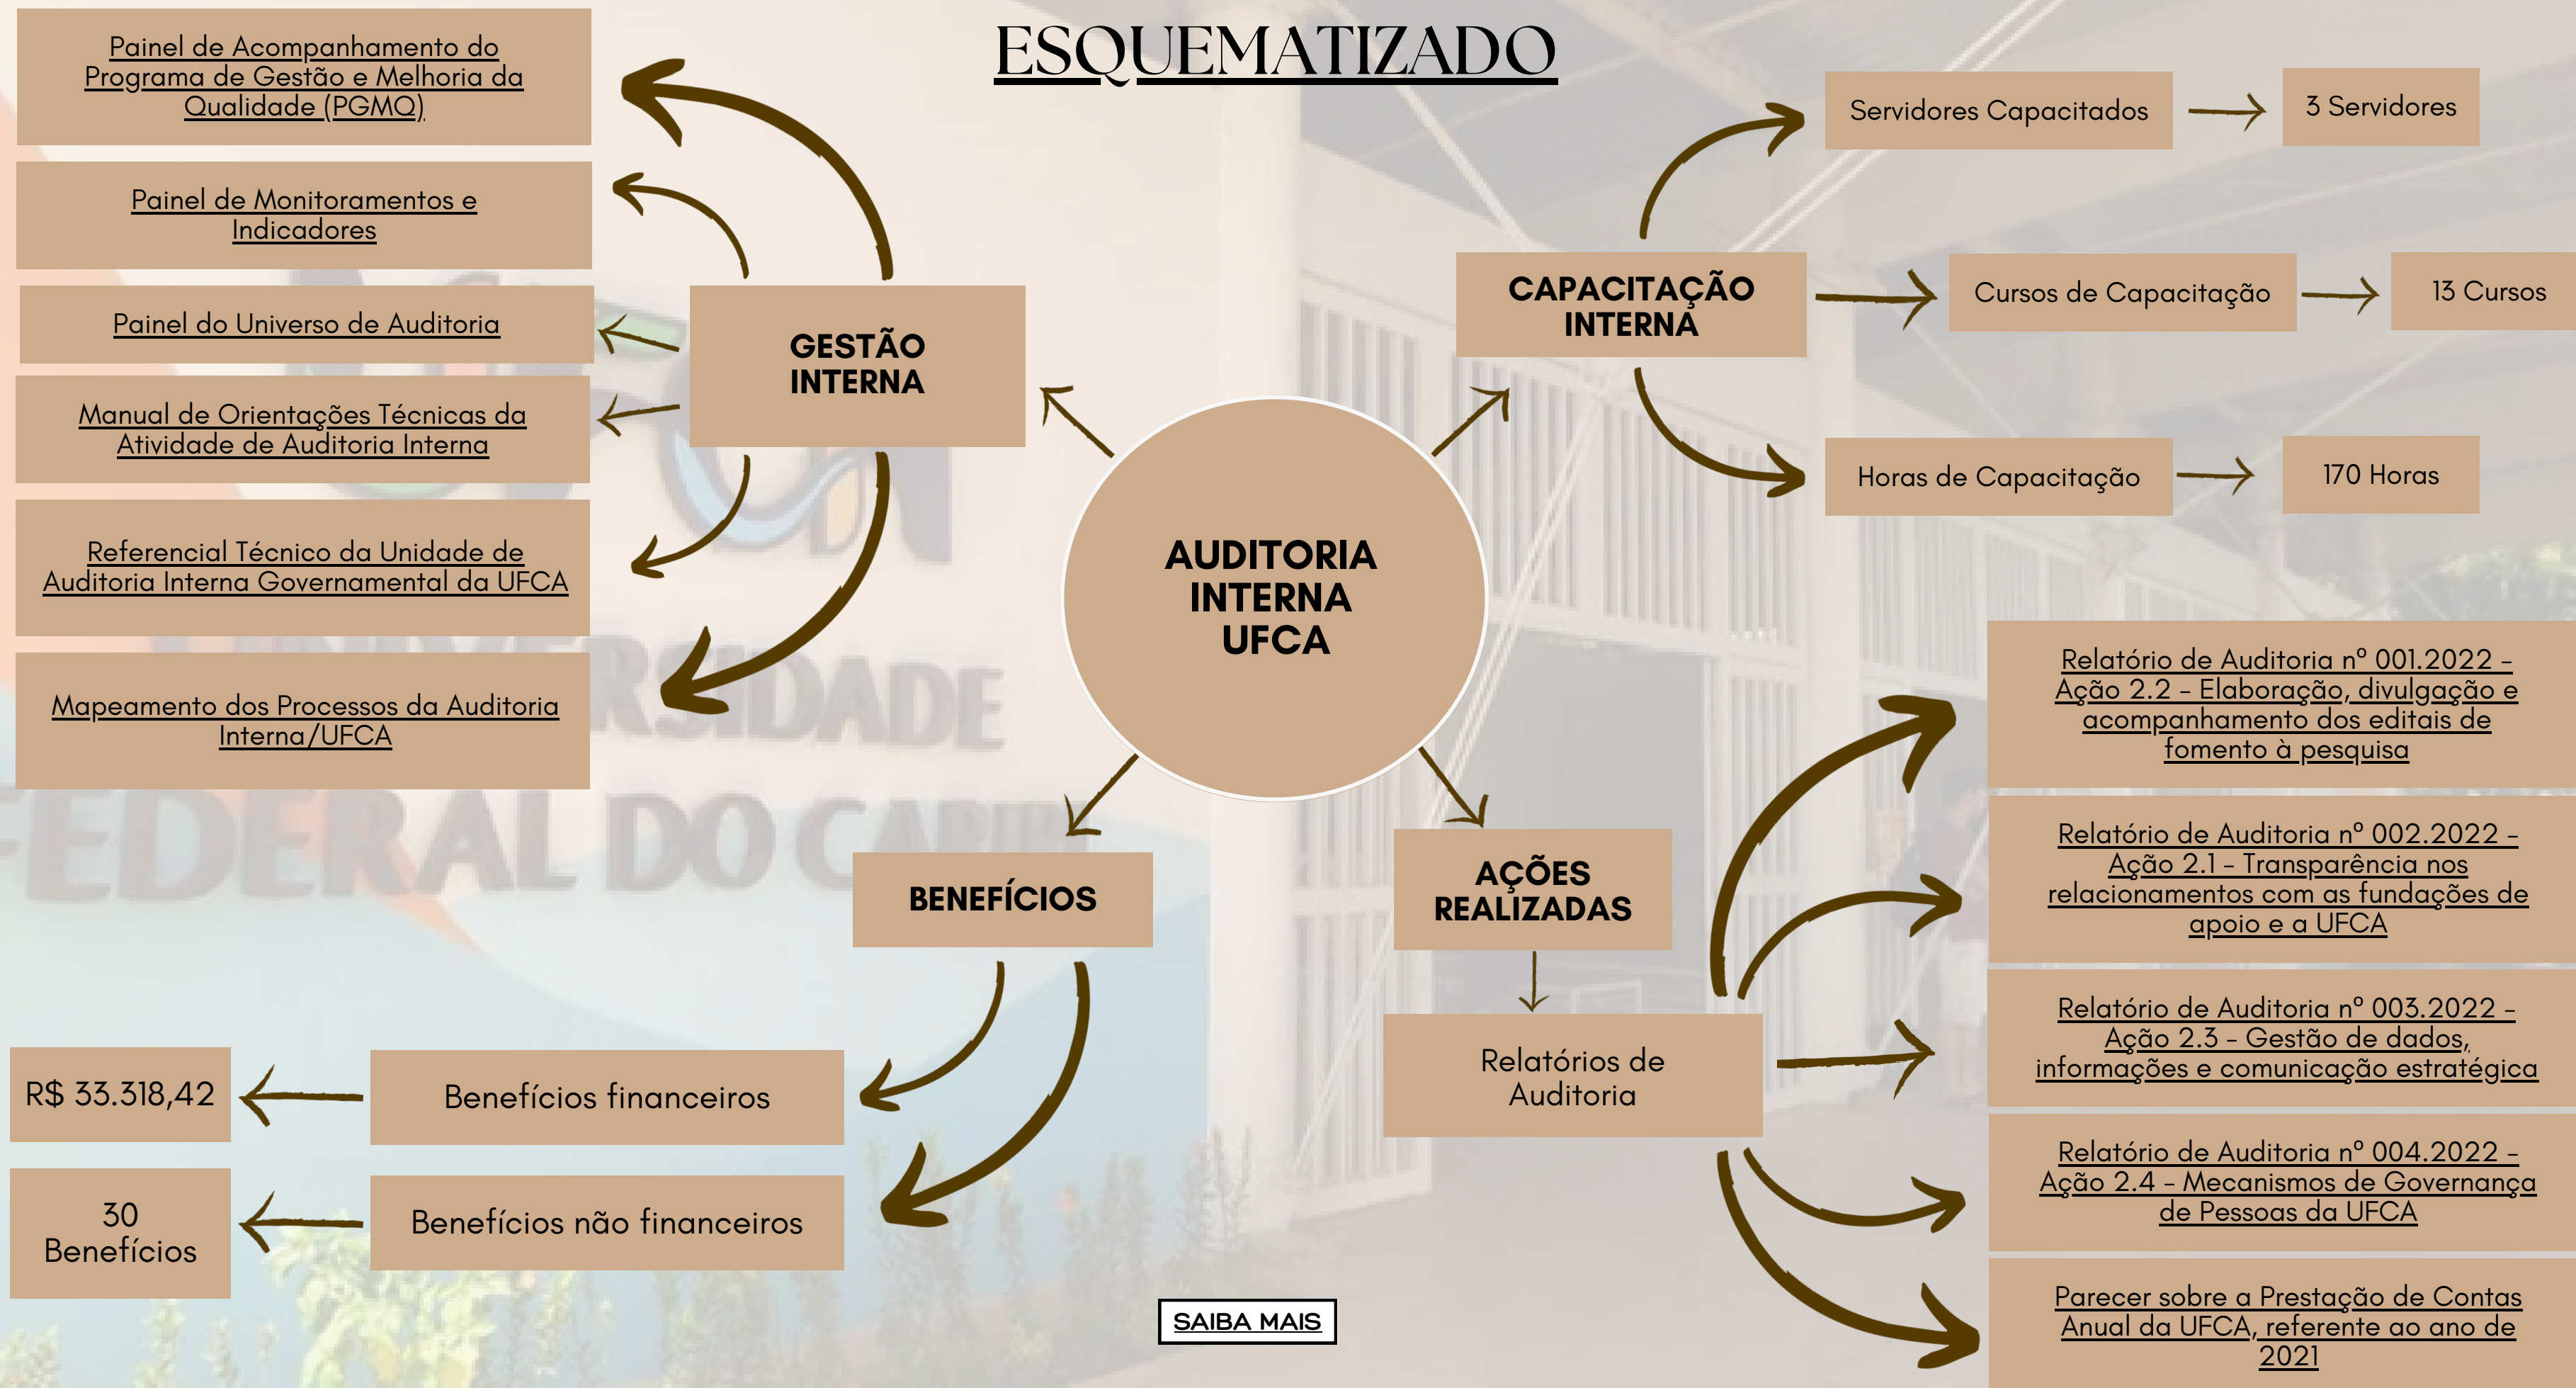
ESQUEMATIZADO

AUDITORIA INTERNA UFCA

GESTÃO INTERNA

Painel de Acompanhamento do Programa de Gestão e Melhoria da Qualidade (PGMQ)

Painel de Monitoramentos e Indicadores

Painel do Universo de Auditoria

Manual de Orientações Técnicas da Atividade de Auditoria Interna

Referencial Técnico da Unidade de Auditoria Interna Governamental da UFCA

Mapeamento dos Processos da Auditoria Interna/UFCA

CAPACITAÇÃO INTERNA

Servidores Capacitados → 3 Servidores

Cursos de Capacitação → 13 Cursos

Horas de Capacitação → 170 Horas

BENEFÍCIOS

Benefícios financeiros → R$ 33.318,42

Benefícios não financeiros → 30 Benefícios

AÇÕES REALIZADAS

Relatórios de Auditoria

Relatório de Auditoria nº 001.2022 - Ação 2.2 - Elaboração, divulgação e acompanhamento dos editais de fomento à pesquisa

Relatório de Auditoria nº 002.2022 - Ação 2.1 - Transparência nos relacionamentos com as fundações de apoio e a UFCA

Relatório de Auditoria nº 003.2022 - Ação 2.3 - Gestão de dados, informações e comunicação estratégica

Relatório de Auditoria nº 004.2022 - Ação 2.4 - Mecanismos de Governança de Pessoas da UFCA

Parecer sobre a Prestação de Contas Anual da UFCA, referente ao ano de 2021

SAIBA MAIS